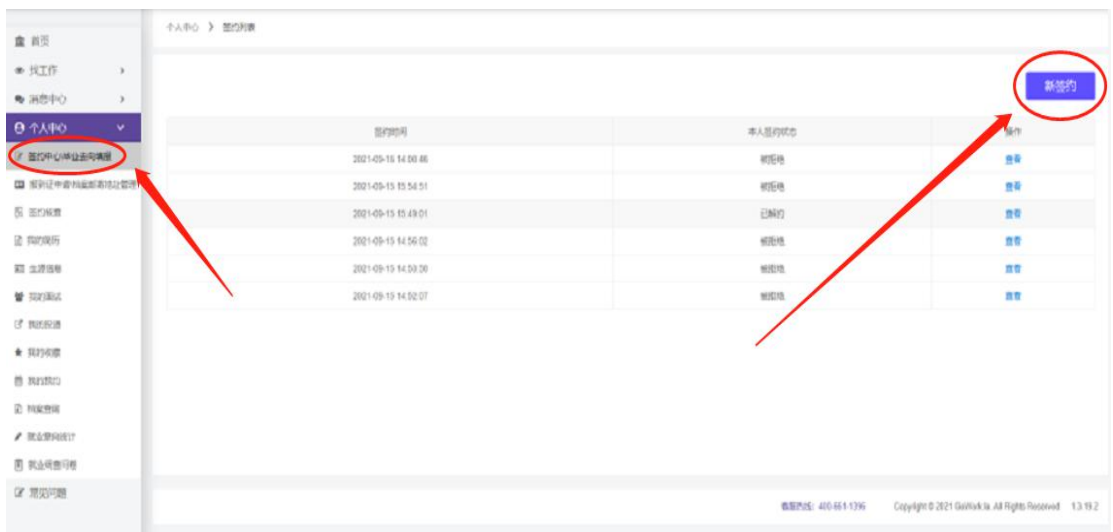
首页
找工作 ›
消息中心 ›
个人中心
签约中心(毕业去向填报)
报到证申请(档案派遣地址管理)
签约核查
我的简历
生源信息
我的面试
我的投递
我的收藏
我的预约
档案查询
就业意向统计
就业调查问卷
常见问题

个人中心 › 签约列表

新签约

| 签约时间 | 本人签约状态 | 操作 |
|---|---|---|
| 2021-09-15 14:00:46 | 被拒绝 | 查看 |
| 2021-09-15 15:54:51 | 被拒绝 | 查看 |
| 2021-09-15 15:49:01 | 已解约 | 查看 |
| 2021-09-15 14:56:02 | 被拒绝 | 查看 |
| 2021-09-13 14:50:30 | 被拒绝 | 查看 |
| 2021-09-13 14:52:07 | 被拒绝 | 查看 |

客服热线: 400-661-1396 Copyright © 2021 GiaWork.la. All Rights Reserved 1.3.19.2